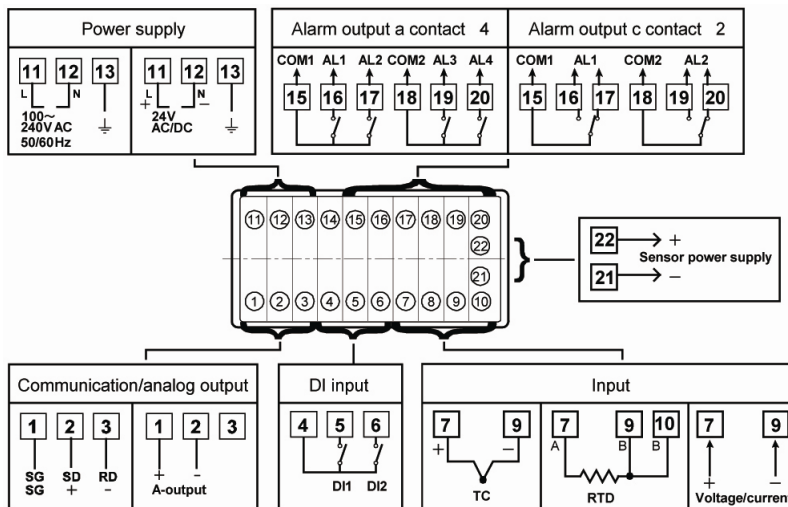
Power supply

11 12 13
L N
100~ 240V AC 50/60Hz

11 12 13
L + N −
24V AC/DC

Alarm output a contact 4

COM1 AL1 AL2 COM2 AL3 AL4
15 16 17 18 19 20

Alarm output c contact 2

COM1 AL1 COM2 AL2
15 16 17 18 19 20

11 12 13 14 15 16 17 18 19 20
22
21
1 2 3 4 5 6 7 8 9 10

22 → +
Sensor power supply
21 → −

Communication/analog output

1 2 3
SG SG
SD +
RD −

1 2 3
+ −
A-output

DI input

4 5 6
DI1 DI2

Input

7 9
+ −
TC

7 9 10
A B B
RTD

7 9
+ −
Voltage/curren